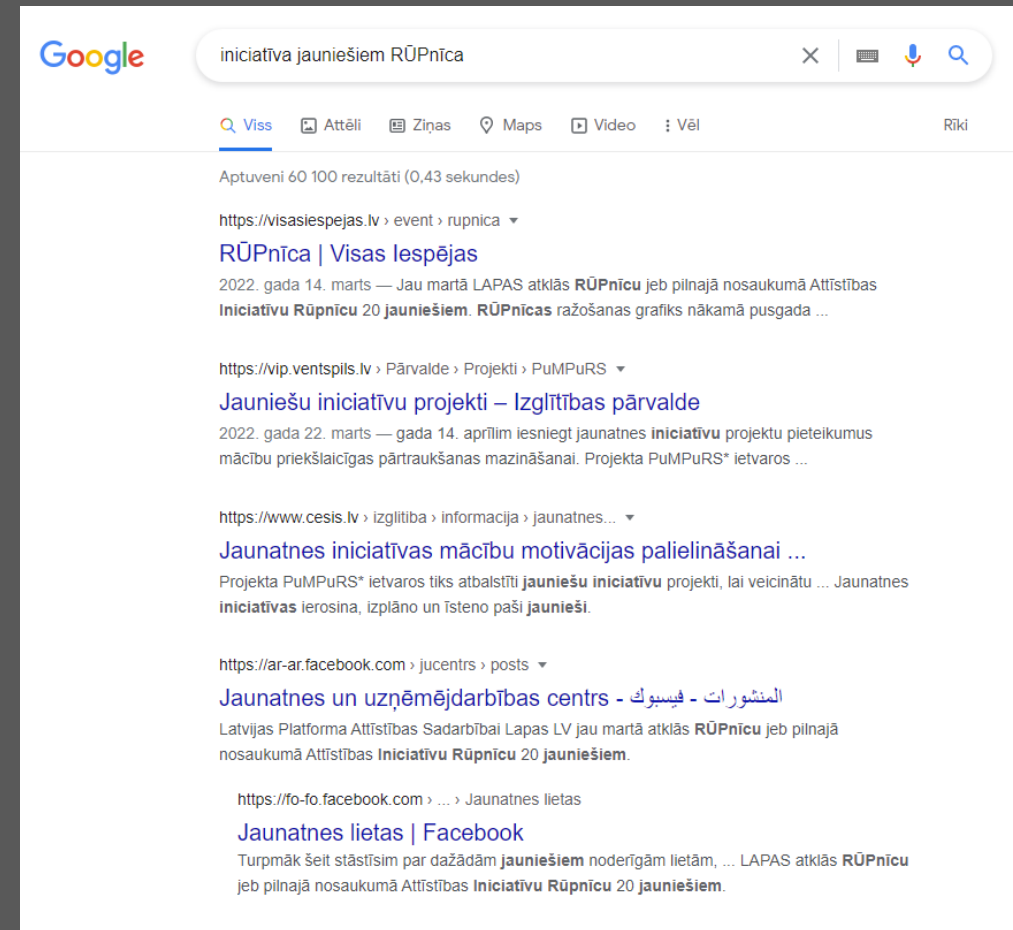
Google

iniciatīva jauniešiem RŪPnīca

Viss Attēli Ziņas Maps Video Vēl Rīki

Aptuveni 60 100 rezultāti (0,43 sekundes)

https://visasiespejas.lv › event › rupnica

RŪPnīca | Visas Iespējas

2022. gada 14. marts — Jau martā LAPAS atklās RŪPnīcu jeb pilnajā nosaukumā Attīstības Iniciatīvu Rūpnīcu 20 jauniešiem. RŪPnīcas ražošanas grafiks nākamā pusgada ...

https://vip.ventspils.lv › Pārvalde › Projekti › PuMPuRS

Jauniešu iniciatīvu projekti – Izglītības pārvalde

2022. gada 22. marts — gada 14. aprīlim iesniegt jaunatnes iniciatīvu projektu pieteikumus mācību priekšlaicīgas pārtraukšanas mazināšanai. Projekta PuMPuRS* ietvaros ...

https://www.cesis.lv › izglitiba › informacija › jaunatnes...

Jaunatnes iniciatīvas mācību motivācijas palielināšanai ...

Projekta PuMPuRS* ietvaros tiks atbalstīti jauniešu iniciatīvu projekti, lai veicinātu ... Jaunatnes iniciatīvas ierosina, izplāno un īsteno paši jaunieši.

https://ar-ar.facebook.com › jucentrs › posts

Jaunatnes un uzņēmējdarbības centrs - المنشورات - فيسبوك

Latvijas Platforma Attīstības Sadarbībai Lapas LV jau martā atklās RŪPnīcu jeb pilnajā nosaukumā Attīstības Iniciatīvu Rūpnīcu 20 jauniešiem.

https://fo-fo.facebook.com › ... › Jaunatnes lietas

Jaunatnes lietas | Facebook

Turpmāk šeit stāstīsim par dažādām jauniešiem noderīgām lietām, ... LAPAS atklās RŪPnīcu jeb pilnajā nosaukumā Attīstības Iniciatīvu Rūpnīcu 20 jauniešiem.